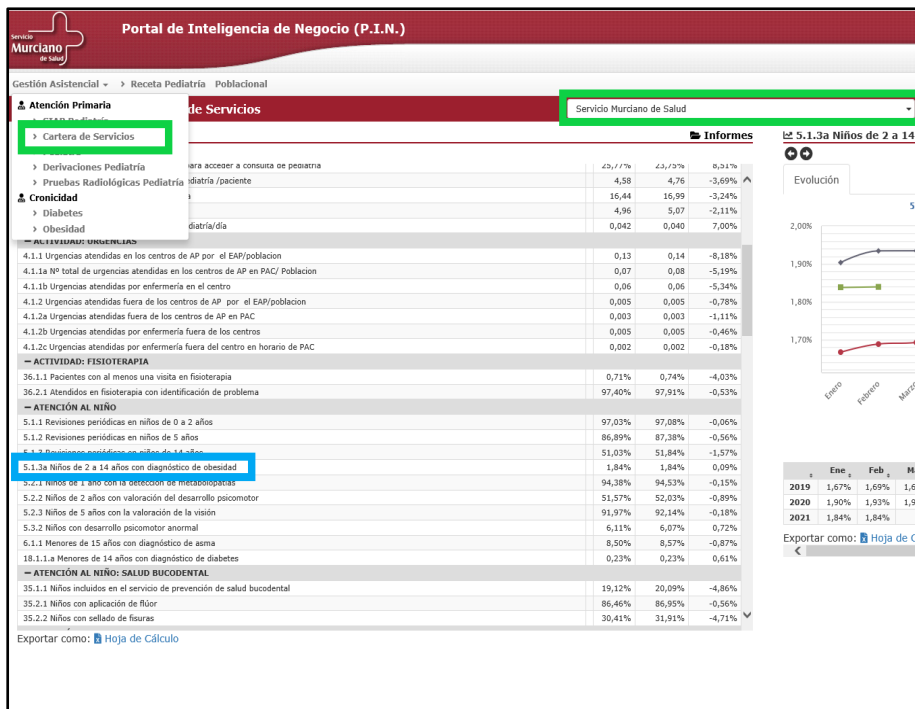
Servicio Murciano de Salud

Portal de Inteligencia de Negocio (P.I.N.)

Gestión Asistencial ▾ › Receta Pediatría Poblacional

Atención Primaria
› SIAP Pediatría
› Cartera de Servicios
› Derivaciones Pediatría
› Pruebas Radiológicas Pediatría
Cronicidad
› Diabetes
› Obesidad

de Servicios

Servicio Murciano de Salud

Informes

| | | | |
|---|---|---|---|
| para acceder a consulta de pediatría | 25,77% | 23,75% | 8,51% |
| diatría /paciente | 4,58 | 4,76 | -3,69% |
| a | 16,44 | 16,99 | -3,24% |
| | 4,96 | 5,07 | -2,11% |
| diatría/día | 0,042 | 0,040 | 7,00% |
| − ACTIVIDAD: URGENCIAS | | | |
| 4.1.1 Urgencias atendidas en los centros de AP por el EAP/poblacion | 0,13 | 0,14 | -8,18% |
| 4.1.1a Nº total de urgencias atendidas en los centros de AP en PAC/ Poblacion | 0,07 | 0,08 | -5,19% |
| 4.1.1b Urgencias atendidas por enfermería en el centro | 0,06 | 0,06 | -5,34% |
| 4.1.2 Urgencias atendidas fuera de los centros de AP por el EAP/poblacion | 0,005 | 0,005 | -0,78% |
| 4.1.2a Urgencias atendidas fuera de los centros de AP en PAC | 0,003 | 0,003 | -1,11% |
| 4.1.2b Urgencias atendidas por enfermería fuera de los centros | 0,005 | 0,005 | -0,46% |
| 4.1.2c Urgencias atendidas por enfermería fuera del centro en horario de PAC | 0,002 | 0,002 | -0,18% |
| − ACTIVIDAD: FISIOTERAPIA | | | |
| 36.1.1 Pacientes con al menos una visita en fisioterapia | 0,71% | 0,74% | -4,03% |
| 36.2.1 Atendidos en fisioterapia con identificación de problema | 97,40% | 97,91% | -0,53% |
| − ATENCIÓN AL NIÑO | | | |
| 5.1.1 Revisiones periódicas en niños de 0 a 2 años | 97,03% | 97,08% | -0,06% |
| 5.1.2 Revisiones periódicas en niños de 5 años | 86,89% | 87,38% | -0,56% |
| 5.1.3 Revisiones periódicas en niños de 14 años | 51,03% | 51,84% | -1,57% |
| 5.1.3a Niños de 2 a 14 años con diagnóstico de obesidad | 1,84% | 1,84% | 0,09% |
| 5.2.1 Niños de 1 año con la detección de metabolopatías | 94,38% | 94,53% | -0,15% |
| 5.2.2 Niños de 2 años con valoración del desarrollo psicomotor | 51,57% | 52,03% | -0,89% |
| 5.2.3 Niños de 5 años con la valoración de la visión | 91,97% | 92,14% | -0,18% |
| 5.3.2 Niños con desarrollo psicomotor anormal | 6,11% | 6,07% | 0,72% |
| 6.1.1 Menores de 15 años con diagnóstico de asma | 8,50% | 8,57% | -0,87% |
| 18.1.1.a Menores de 14 años con diagnóstico de diabetes | 0,23% | 0,23% | 0,61% |
| − ATENCIÓN AL NIÑO: SALUD BUCODENTAL | | | |
| 35.1.1 Niños incluidos en el servicio de prevención de salud bucodental | 19,12% | 20,09% | -4,86% |
| 35.2.1 Niños con aplicación de flúor | 86,46% | 86,95% | -0,56% |
| 35.2.2 Niños con sellado de fisuras | 30,41% | 31,91% | -4,71% |

Exportar como: Hoja de Cálculo

5.1.3a Niños de 2 a 14

Evolución

2,00%
1,90%
1,80%
1,70%

Enero Febrero Marzo

| | Ene | Feb | M |
|---|---|---|---|
| 2019 | 1,67% | 1,69% | 1,6 |
| 2020 | 1,90% | 1,93% | 1,9 |
| 2021 | 1,84% | 1,84% | |

Exportar como: Hoja de C